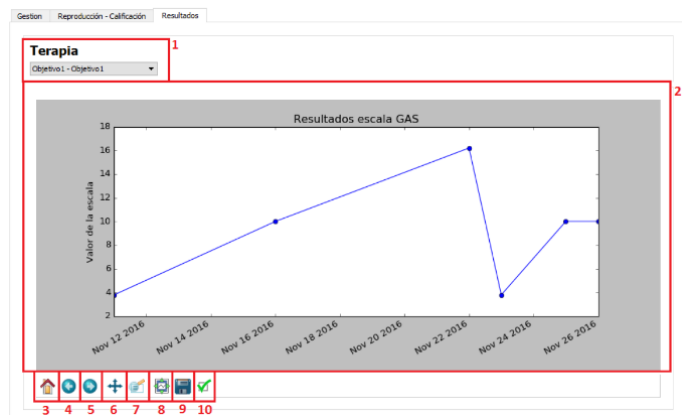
Gestion | Reproducción - Calificación | Resultados

Terapia

Objetivo1 - Objetivo1

1

2

Resultados escala GAS

Valor de la escala

18
16
14
12
10
8
6
4
2

Nov 12 2016
Nov 14 2016
Nov 16 2016
Nov 18 2016
Nov 20 2016
Nov 22 2016
Nov 24 2016
Nov 26 2016

3 4 5 6 7 8 9 10